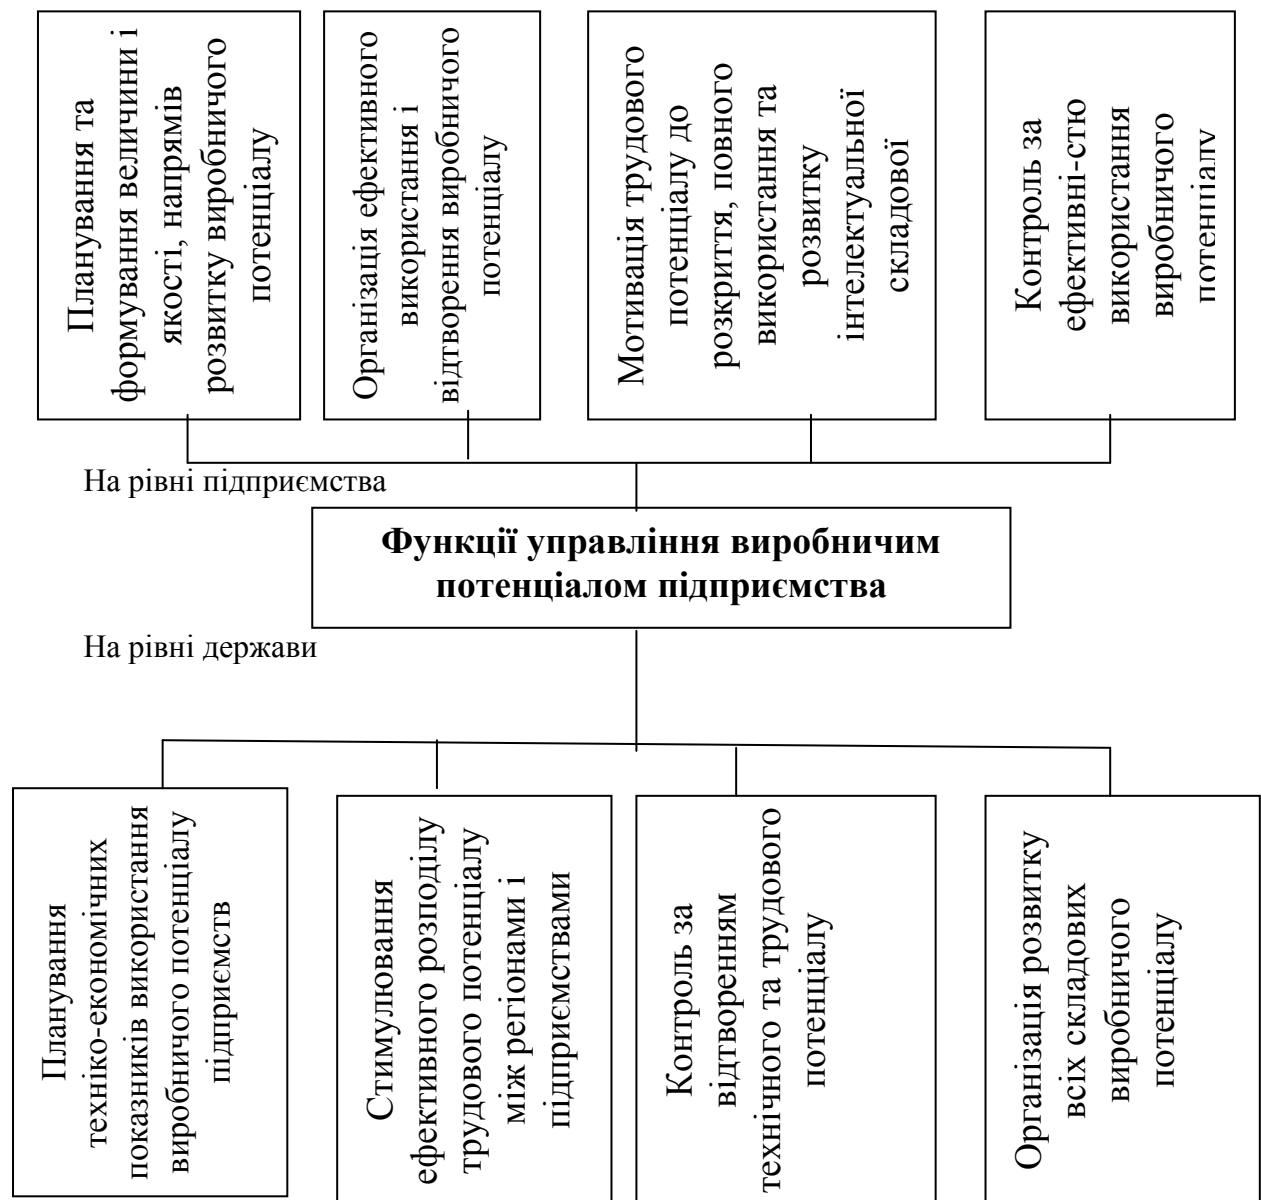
Планування та формування величини і якості, напрямів розвитку виробничого потенціалу

Організація ефективного використання і відтворення виробничого потенціалу

Мотивація трудового потенціалу до розкриття, повного використання та розвитку інтелектуальної складової

Контроль за ефективні-стю використання виробничого потенціалу

На рівні підприємства

**Функції управління виробничим потенціалом підприємства**

На рівні держави

Планування техніко-економічних показників використання виробничого потенціалу підприємств

Стимулювання ефективного розподілу трудового потенціалу між регіонами і підприємствами

Контроль за відтворенням технічного та трудового потенціалу

Організація розвитку всіх складових виробничого потенціалу